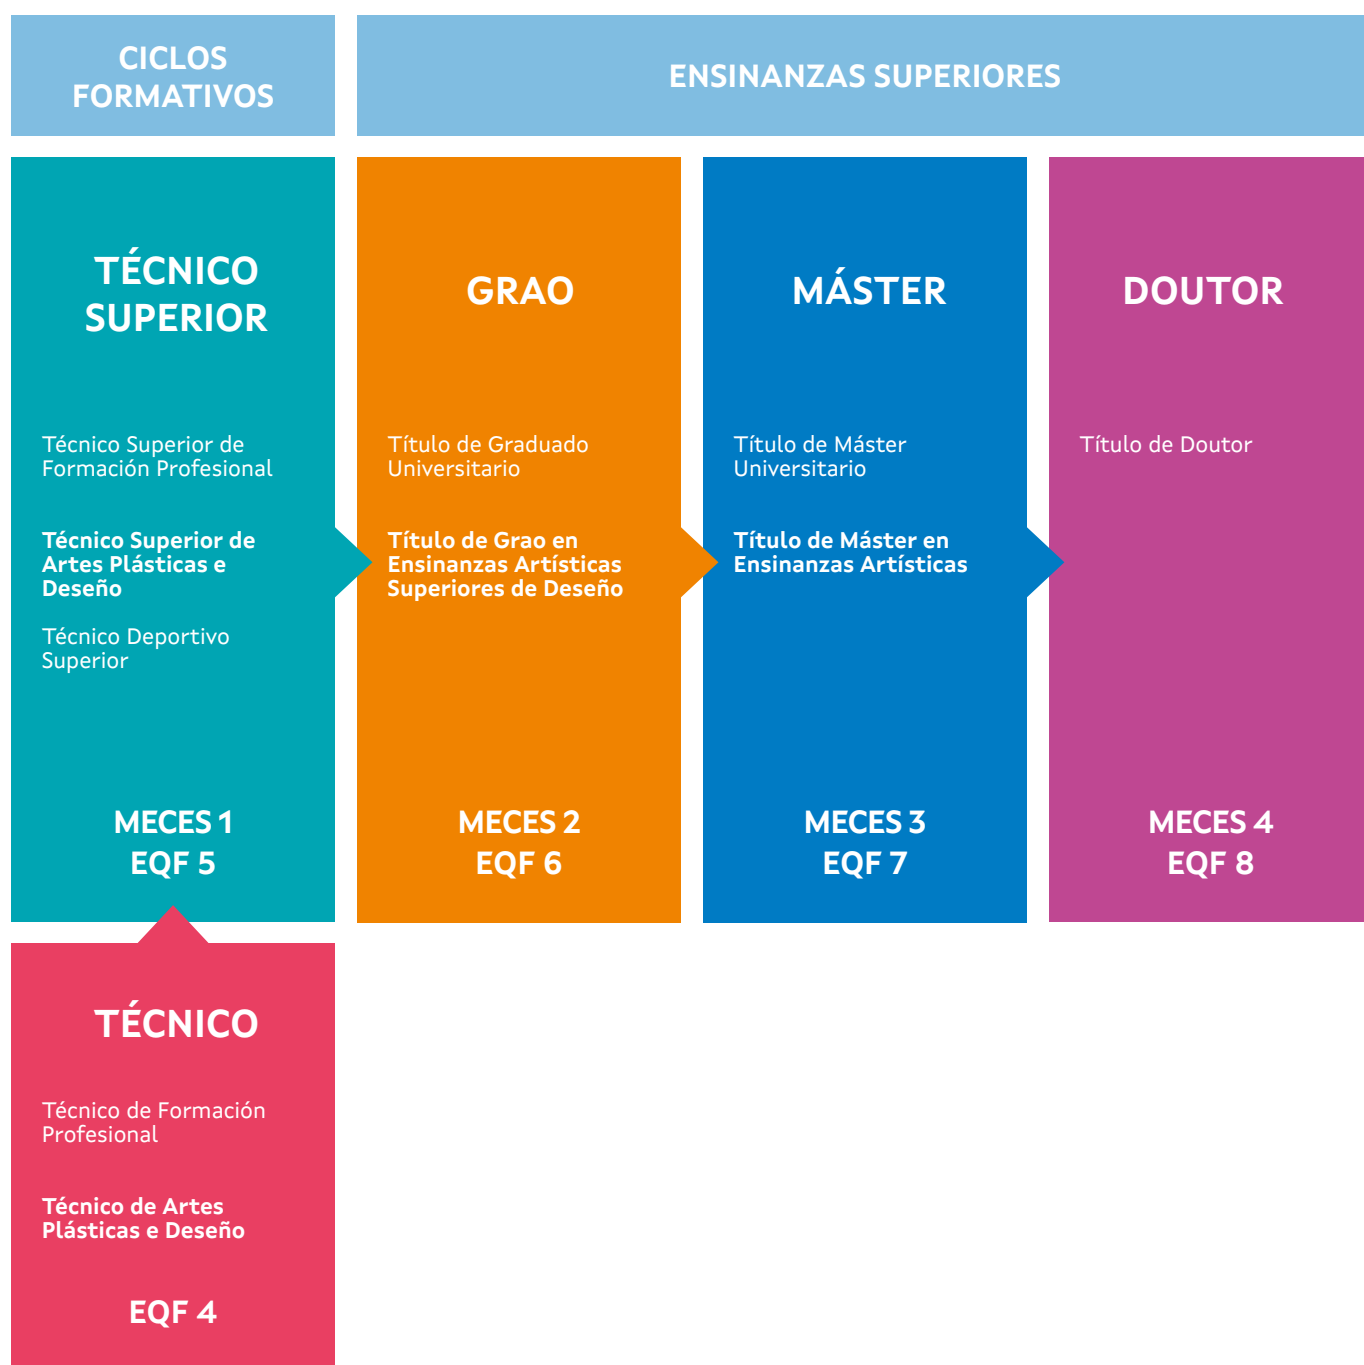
CICLOS FORMATIVOS

ENSINANZAS SUPERIORES

TÉCNICO SUPERIOR

Técnico Superior de Formación Profesional

**Técnico Superior de Artes Plásticas e Deseño**

Técnico Deportivo Superior

MECES 1
EQF 5

GRAO

Título de Graduado Universitario

**Título de Grao en Ensinanzas Artísticas Superiores de Deseño**

MECES 2
EQF 6

MÁSTER

Título de Máster Universitario

**Título de Máster en Ensinanzas Artísticas**

MECES 3
EQF 7

DOUTOR

Título de Doutor

MECES 4
EQF 8

TÉCNICO

Técnico de Formación Profesional

**Técnico de Artes Plásticas e Deseño**

EQF 4